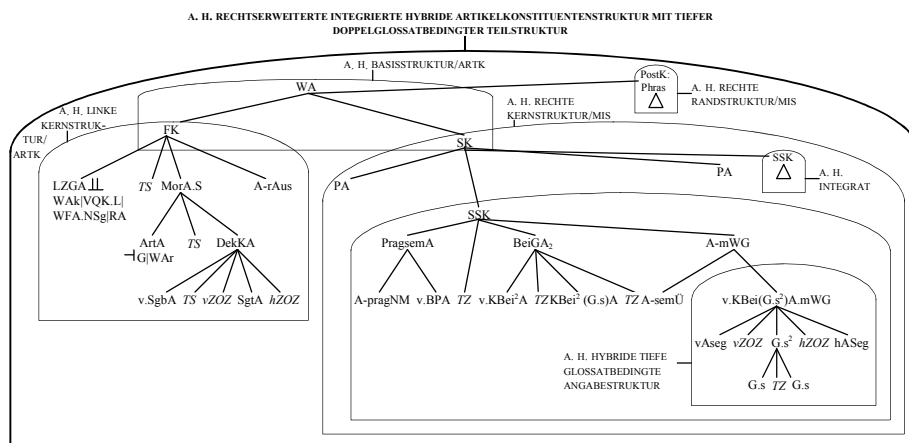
A. H. RECHTSERWEITERTE INTEGRIERTE HYBRIDE ARTIKELKONSTITUENTENSTRUKTUR MIT TIEFER DOPPELGLOSSATBEDINGTER TEILSTRUKTUR

A. H. BASISSTRUKTUR/ARTK

PostK: Phras

A. H. RECHTE RANDSTRUKTUR/MIS

WA

A. H. LINKE KERNSTRUKTUR/ARTK

A. H. RECHTE KERNSTRUKTUR/MIS

FK

SK

SSK

A. H. INTEGRAT

LZGA ⫫ WAk|VQK.L| WFA.NSg|RA

TS

MorA.S

A-rAus

PA

PA

ArtA ⊣G|WAr

TS

DekKA

v.SgbA

TS

vZOZ

SgtA

hZOZ

SSK

PragsemA

BeiGA$_2$

A-mWG

A-pragNM

v.BPA

TZ

v.KBei$^2$A

TZ

KBei$^2$ (G.s)A

TZ

A-semÜ

v.KBei(G.s$^2$)A.mWG

vAseg

vZOZ

G.s$^2$

hZOZ

hASeg

A. H. HYBRIDE TIEFE GLOSSATBEDINGTE ANGABESTRUKTUR

G.s

TZ

G.s